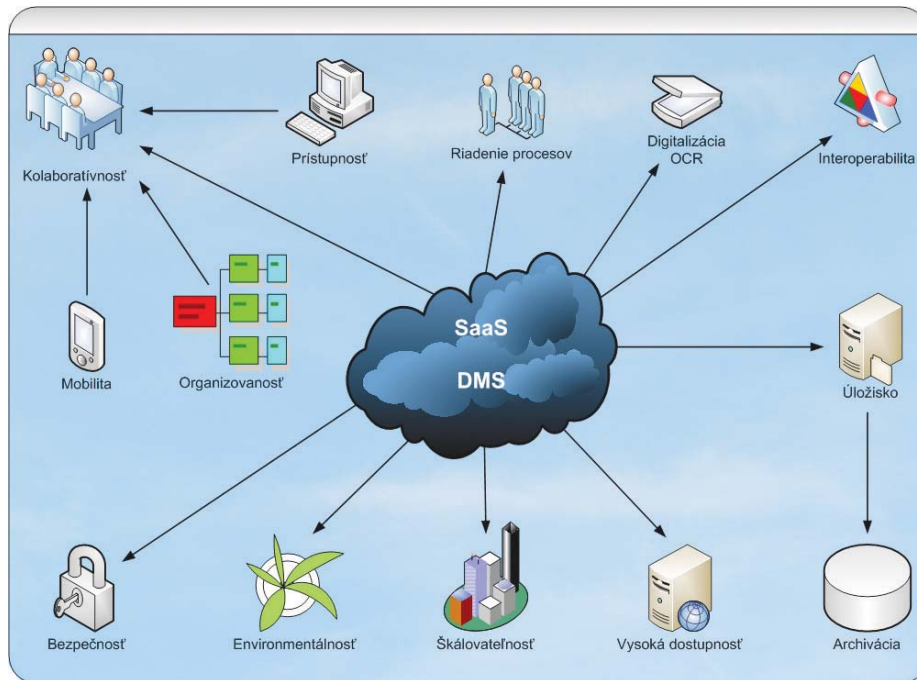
Kolaboratívnosť

Prístupnosť

Riadenie procesov

Digitalizácia OCR

Interoperabilita

SaaS

DMS

Mobilita

Organizovanosť

Úložisko

Bezpečnosť

Environmentálnosť

Škálovateľnosť

Vysoká dostupnosť

Archivácia